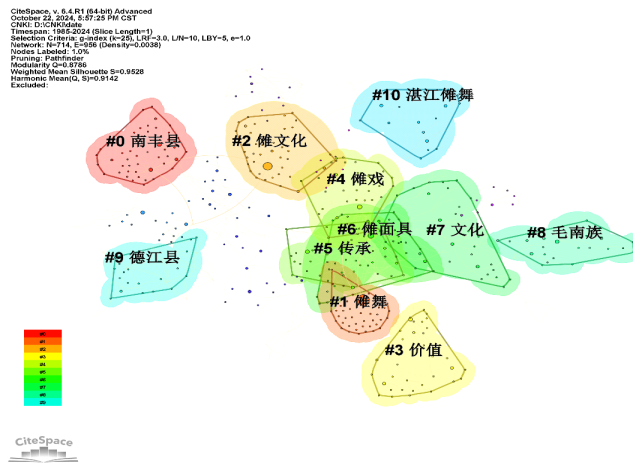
CiteSpace, v. 6.4.R1 (64-bit) Advanced
October 22, 2024, 5:57:25 PM CST
CNKI: D:\CNKI\date
Timespan: 1985-2024 (Slice Length=1)
Selection Criteria: g-index (k=25), LRF=3.0, L/N=10, LBY=5, e=1.0
Network: N=714, E=956 (Density=0.0038)
Nodes Labeled: 1.0%
Pruning: Pathfinder
Modularity Q=0.8786
Weighted Mean Silhouette S=0.9528
Harmonic Mean(Q, S)=0.9142
Excluded:

#10 湛江傩舞

#0 南丰县

#2 傩文化

#4 傩戏

#6 傩面具

#7 文化

#8 毛南族

#9 德江县

#5 传承

#1 傩舞

#3 价值

CiteSpace